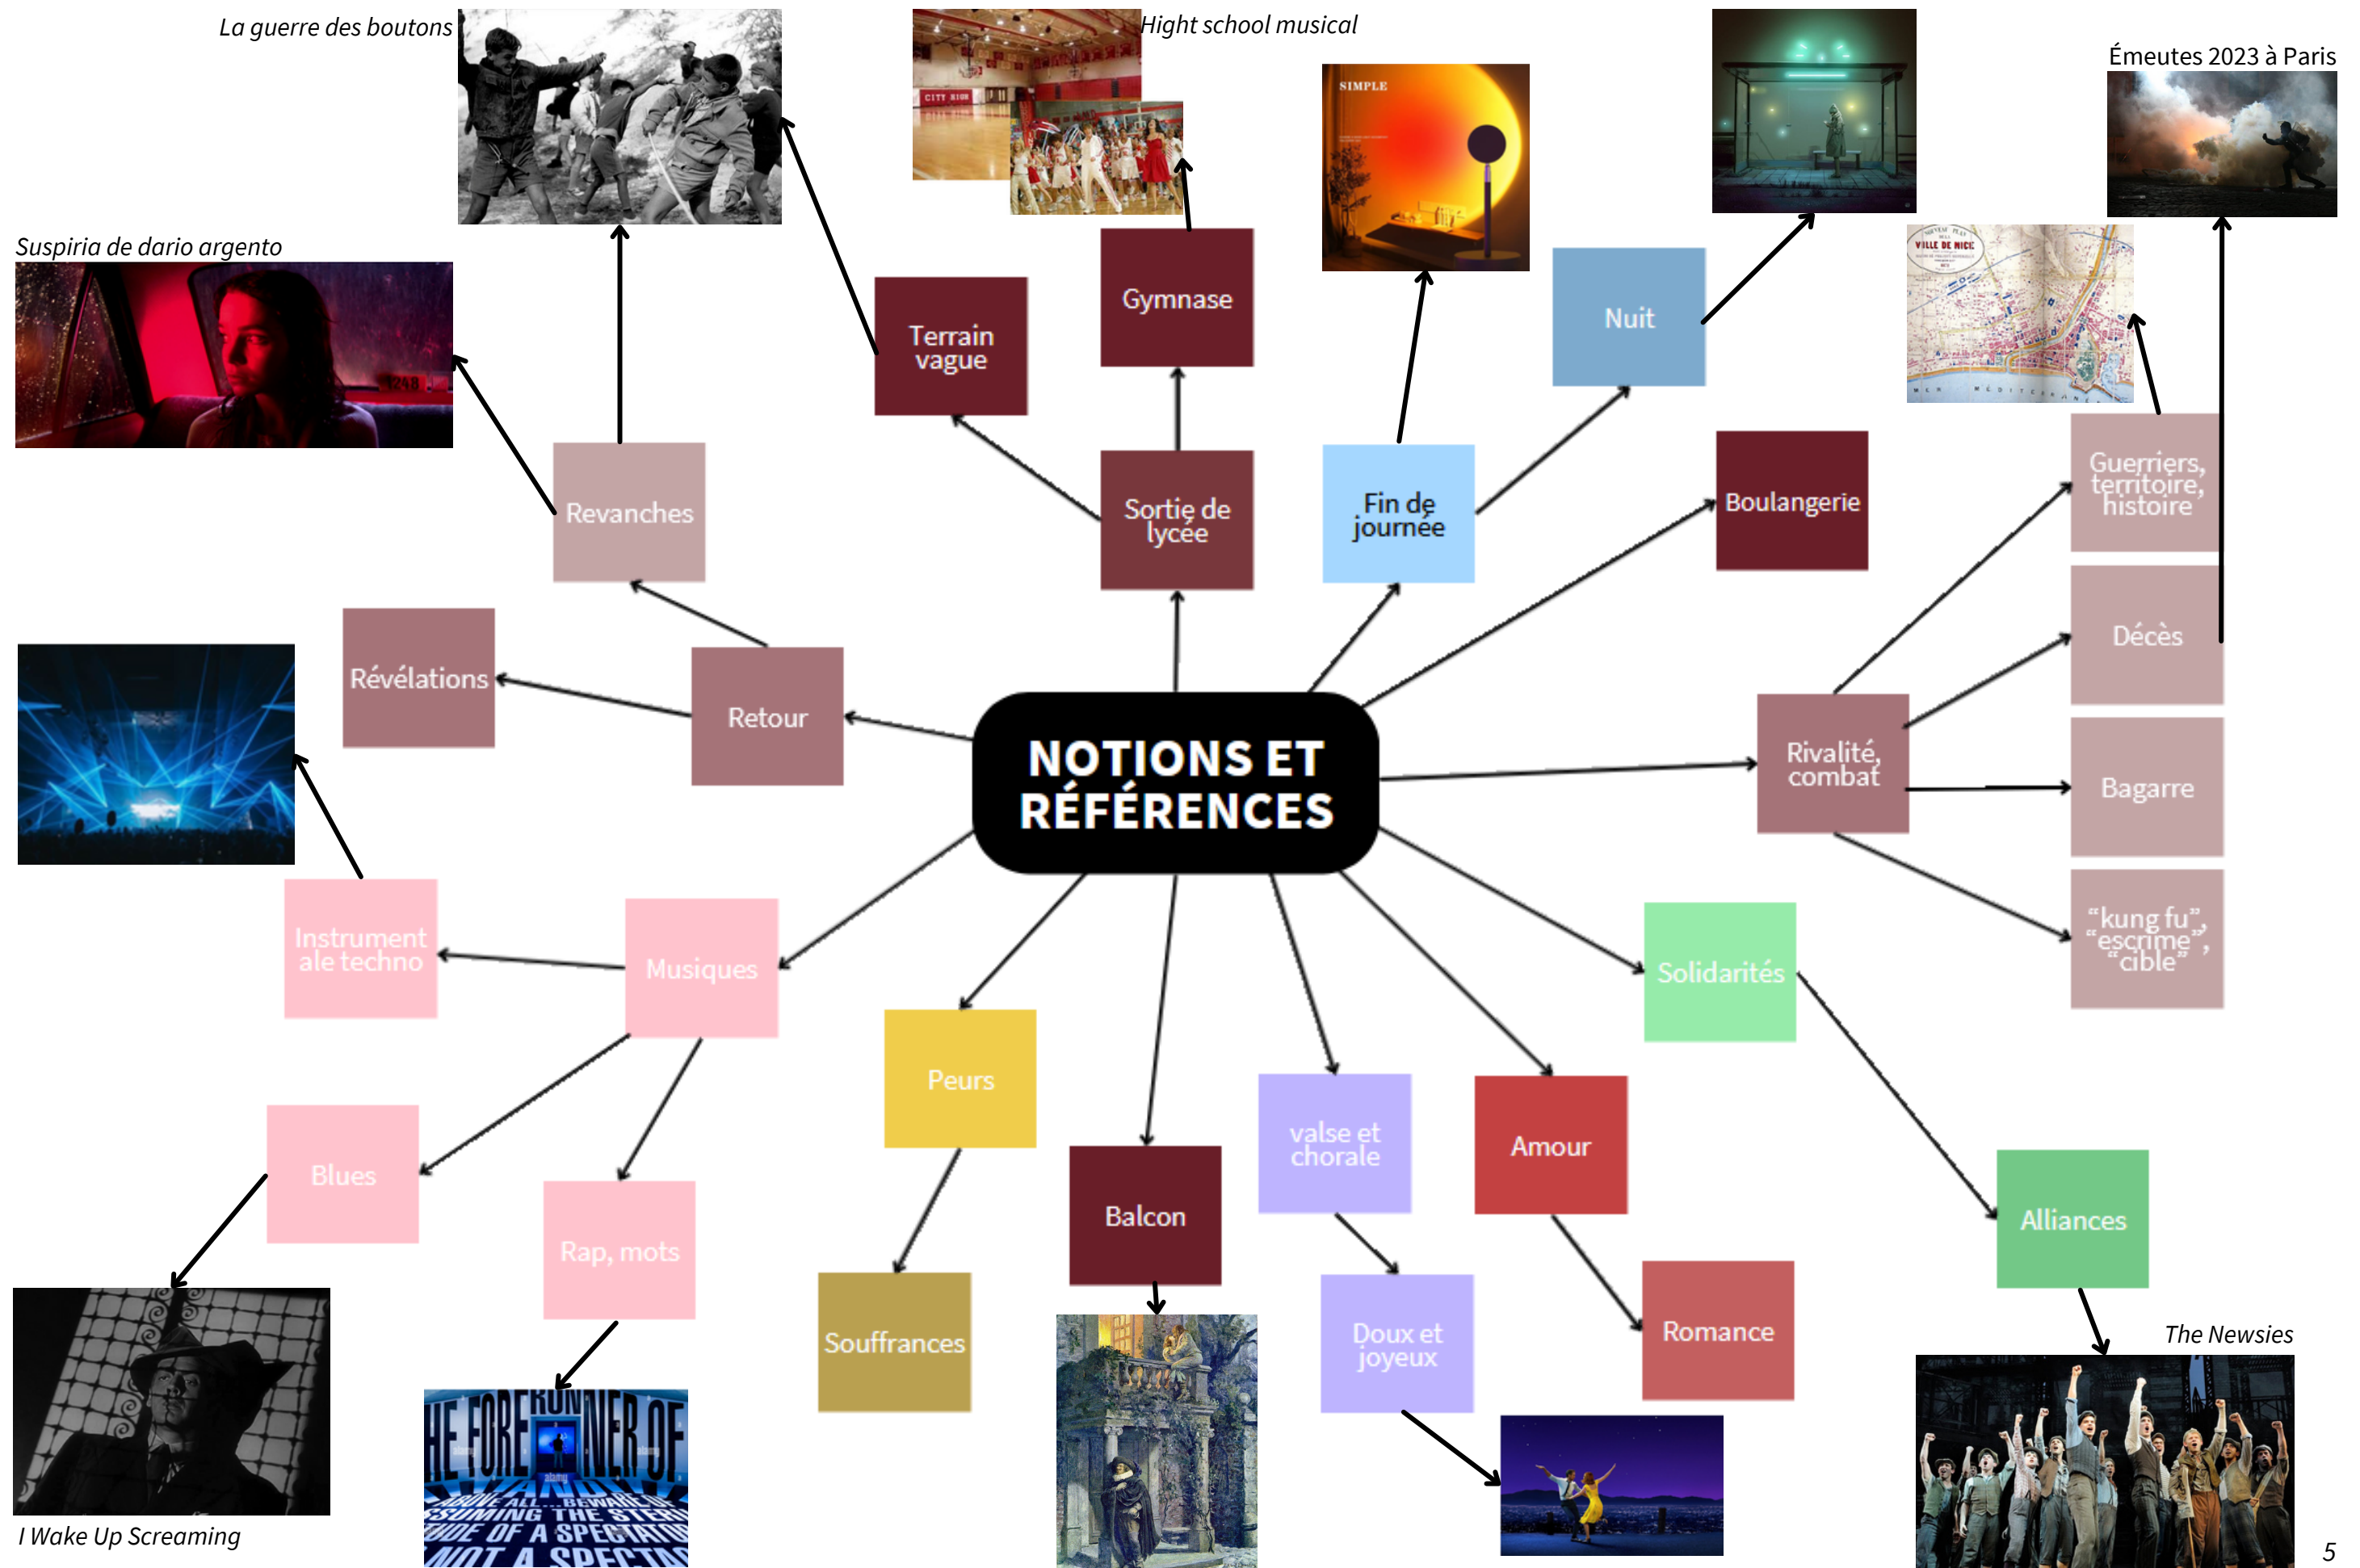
NOTIONS ET RÉFÉRENCES

La guerre des boutons

Hight school musical

Émeutes 2023 à Paris

Suspiria de dario argento

Terrain vague

Gymnase

Sortie de lycée

Fin de journée

Nuit

Boulangerie

Revanches

Retour

Révélations

Guerriers, territoire, histoire

Décès

Rivalité, combat

Bagarre

“kung fu”, “escrime”, “cible”

Solidarités

Alliances

The Newsies

Instrumentale techno

Musiques

Blues

Rap, mots

Peurs

Souffrances

Balcon

valse et chorale

Doux et joyeux

Amour

Romance

I Wake Up Screaming

SIMPLE

CITY HIGH

VILLE DE NICE

5